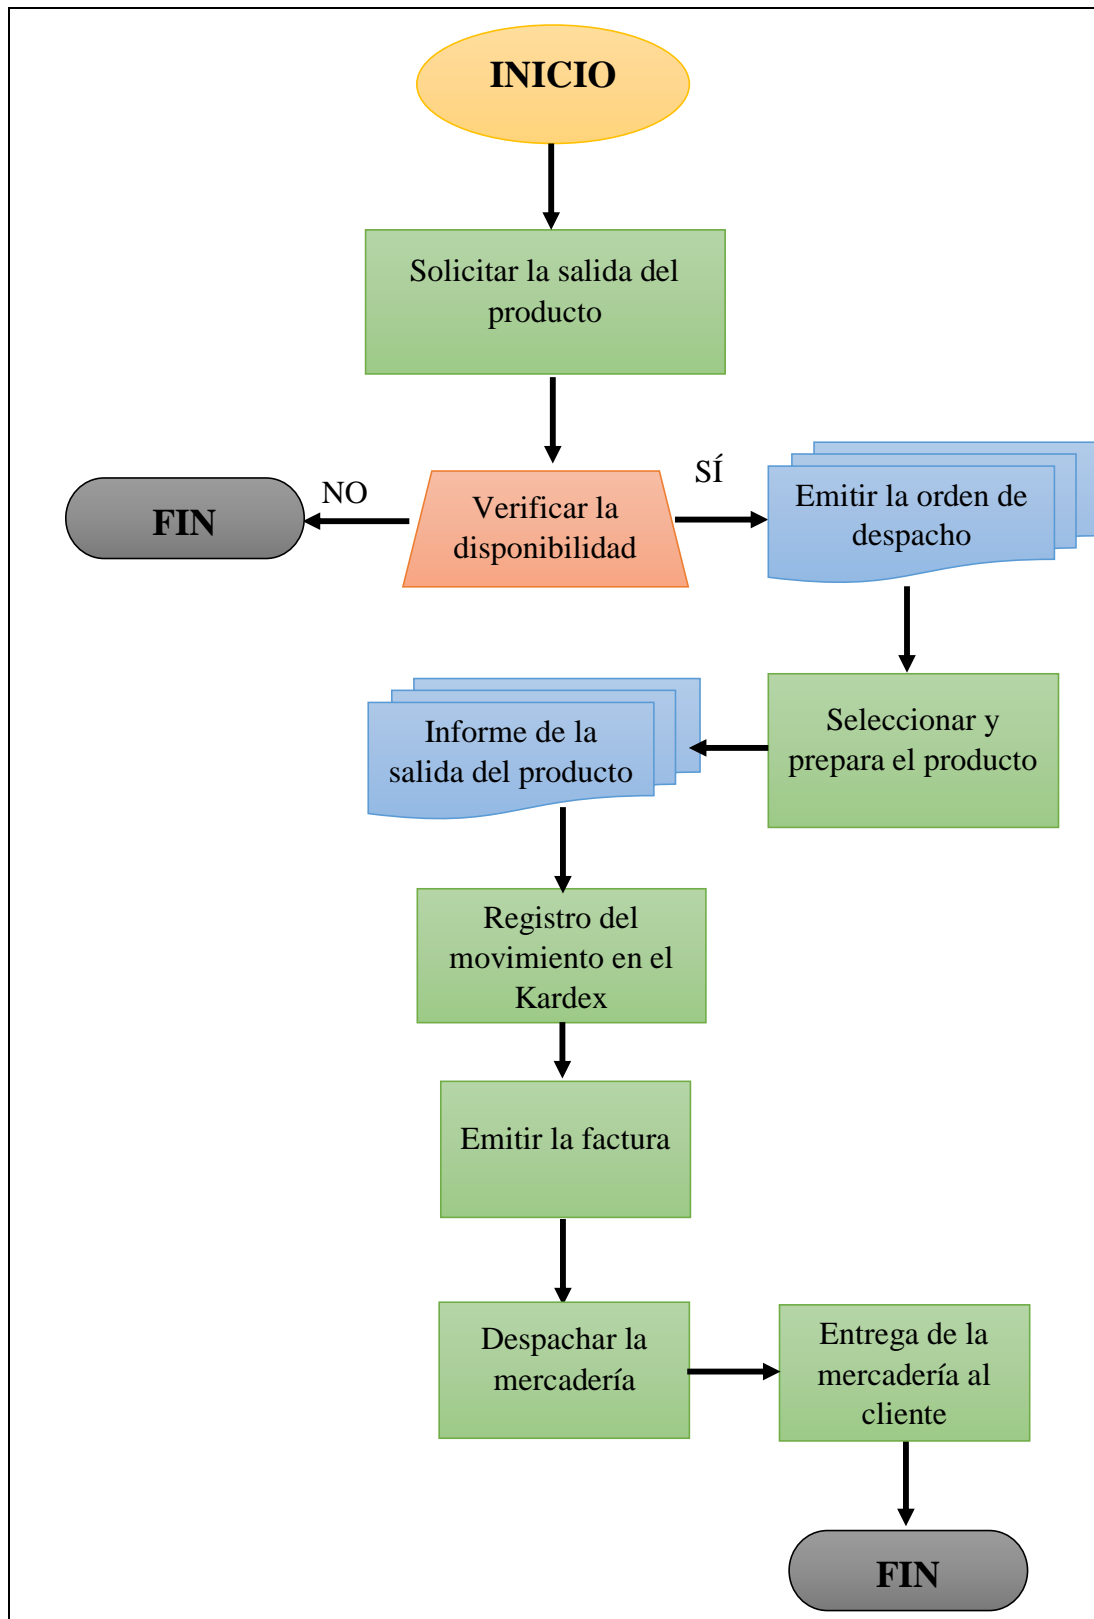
INICIO

Solicitar la salida del producto

FIN

NO

Verificar la disponibilidad

SÍ

Emitir la orden de despacho

Informe de la salida del producto

Seleccionar y prepara el producto

Registro del movimiento en el Kardex

Emitir la factura

Despachar la mercadería

Entrega de la mercadería al cliente

FIN